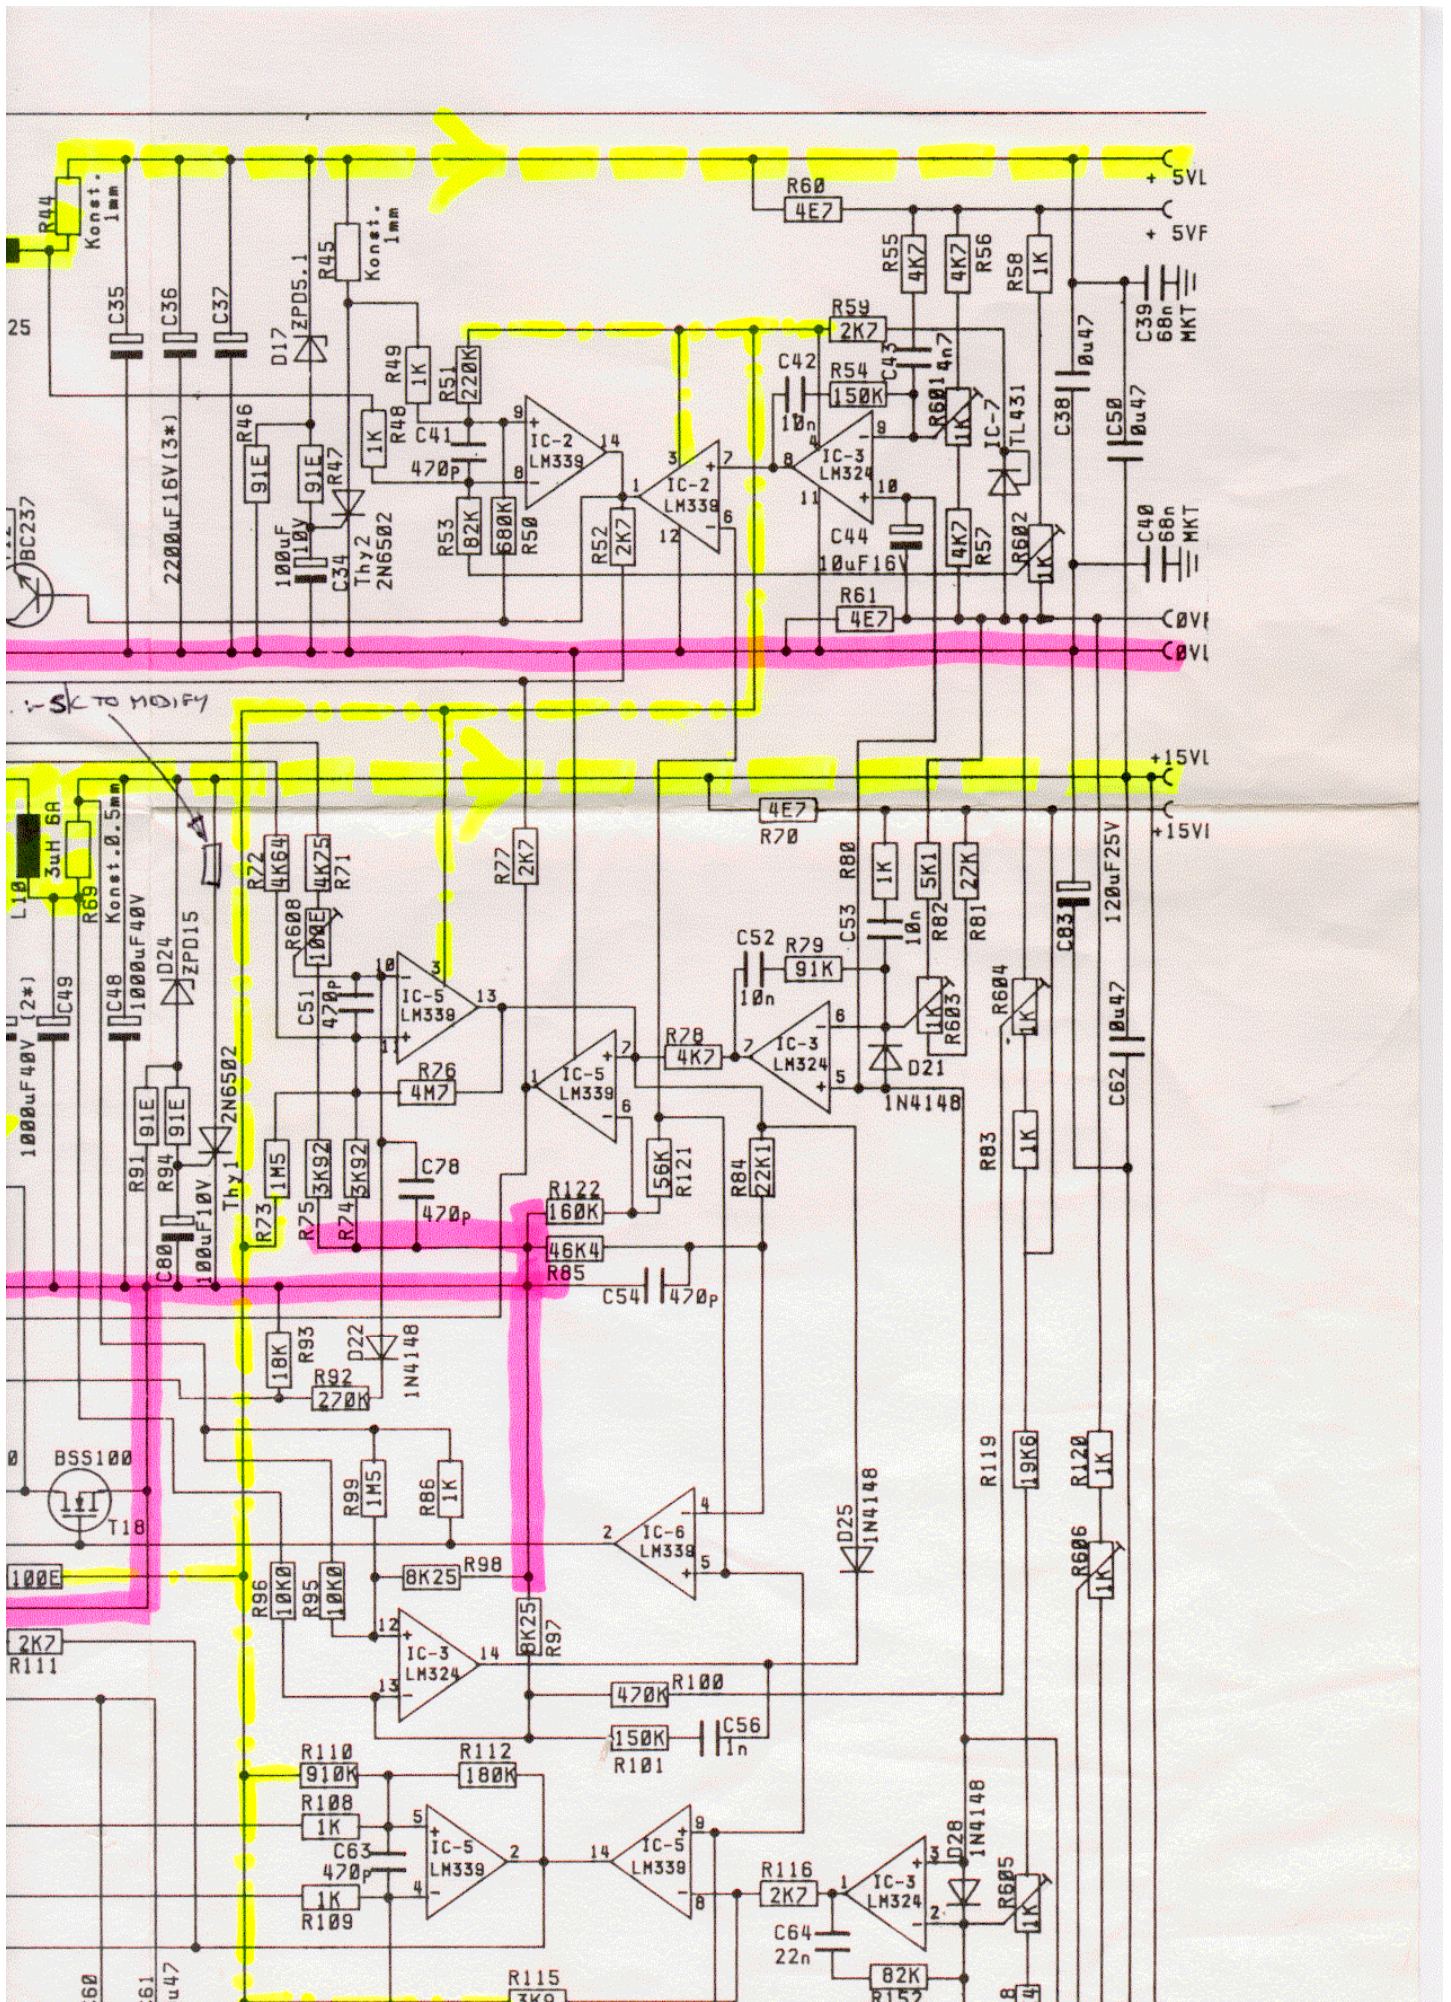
+ 5VL
R60
4E7
+ 5VF
R44
Konst. 1mm
R45
Konst. 1mm
25
C35
C36
C37
D17
ZPD5.1
R55
4K7
4K7
R56
R58
1K
C39
68n
MKT
R59
2K7
R49
1K
R51
220K
C42
R54
150K
C43
4n7
R601
1K
IC-7
TL431
C38
0u47
C50
0u47
R46
91E
91E
R47
R48
1K
C41
470P
9
8
IC-2
LM339
14
3
1
IC-2
LM339
12
6
7
10n
4
8
IC-3
LM324
11
9
10
2200uF16V(3*)
BC237
100uF
10V
C34
Thy2
2N6502
R53
82K
680K
R50
R52
2K7
C44
10uF16V
4K7
R57
R602
1K
C40
68n
MKT
R61
4E7
C0VF
C0VL
-SK TO MODIFY
+15VL
4E7
R70
+15VI
L10
3uH 6A
R69
Konst. 0.5mm
R72
4K64
4K75
R71
R608
100E
R77
2K7
R80
1K
5K1
27K
C53
10n
R82
R81
C83
120uF25V
C48
1000uF40V
D24
ZPD15
C51
470p
10
11
IC-5
LM339
3
13
C52
10n
R79
91K
R603
1K
R604
1K
1000uF40V
[2*]
C49
R76
4M7
1
IC-5
LM339
7
6
R78
4K7
7
IC-3
LM324
6
5
D21
1N4148
C62
0u47
R91
91E
R94
91E
2N6502
Thy1
100uF10V
C80
R73
1M5
R75
3K92
R74
3K92
C78
470p
R122
160K
56K
R121
R84
22K1
R83
1K
46K4
R85
C54
470p
R93
18K
D22
1N4148
R92
270K
BSS100
T18
R99
1M5
R86
1K
2
IC-6
LM339
4
5
D25
1N4148
R119
19K6
R120
1K
R606
1K
100E
R96
10K0
R95
10K0
8K25
R98
8K25
R97
2K7
R111
12
13
IC-3
LM324
14
470K
R100
150K
R101
C56
1n
R110
910K
R112
180K
R108
1K
C63
470p
5
4
IC-5
LM339
2
14
IC-5
LM339
9
8
R116
2K7
1
IC-3
LM324
3
D28
1N4148
R605
1K
1K
R109
C64
22n
82K
R152
R115
3K9
60
61
u47
8
4